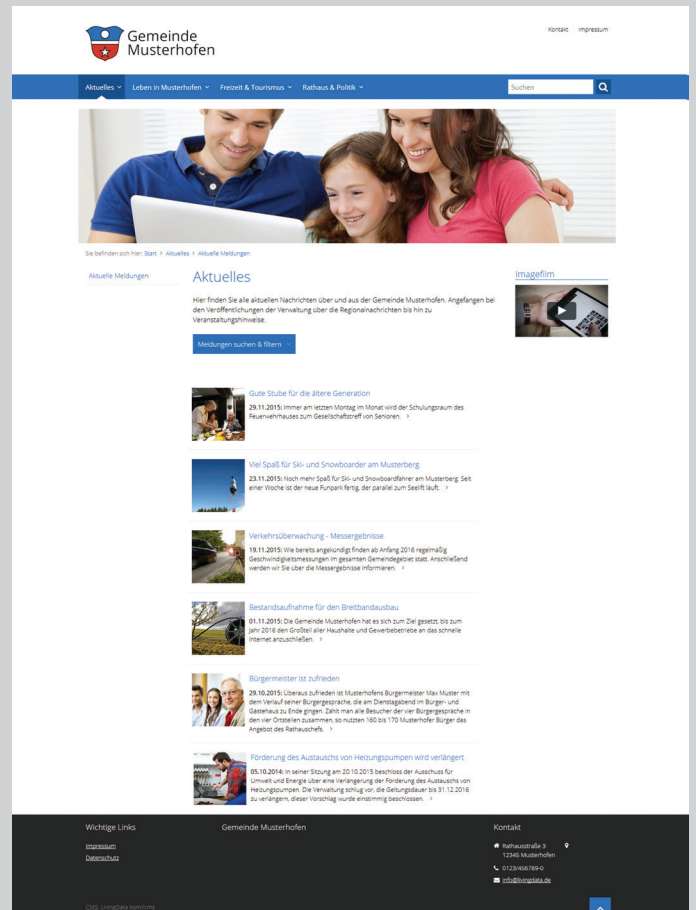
Gemeinde Musterhofen

Kontakt Impressum

Aktuelles Leben in Musterhofen Freizeit & Tourismus Rathaus & Politik

Suchen

Sie befinden sich hier: Start > Aktuelles > Aktuelle Meldungen

Aktuelle Meldungen

Aktuelles

Hier finden Sie alle aktuellen Nachrichten über und aus der Gemeinde Musterhofen. Angefangen bei den Veröffentlichungen der Verwaltung über die Regionalnachrichten bis hin zu Veranstaltungshinweise.

Meldungen suchen & filtern

Imagefilm

Gute Stube für die ältere Generation

29.11.2015: Immer am letzten Montag im Monat wird der Schulungsraum des Feuerwehrhauses zum Gesellschaftstreff von Senioren. >

Viel Spaß für Ski- und Snowboarder am Musterberg

23.11.2015: Noch mehr Spaß für Ski- und Snowboardfahrer am Musterberg: Seit einer Woche ist der neue Funpark fertig, der parallel zum Seelift läuft. >

Verkehrsüberwachung - Messergebnisse

19.11.2015: Wie bereits angekündigt finden ab Anfang 2016 regelmäßig Geschwindigkeitsmessungen im gesamten Gemeindegebiet statt. Anschließend werden wir Sie über die Messergebnisse informieren. >

Bestandsaufnahme für den Breitbandausbau

01.11.2015: Die Gemeinde Musterhofen hat es sich zum Ziel gesetzt, bis zum Jahr 2016 den Großteil aller Haushalte und Gewerbebetriebe an das schnelle Internet anzuschließen. >

Bürgermeister ist zufrieden

29.10.2015: Überaus zufrieden ist Musterhofens Bürgermeister Max Muster mit dem Verlauf seiner Bürgergespräche, die am Dienstagabend im Bürger- und Gästehaus zu Ende gingen. Zählt man alle Besucher der vier Bürgergespräche in den vier Ortsteilen zusammen, so nutzten 160 bis 170 Musterhofer Bürger das Angebot des Rathauschefs. >

Förderung des Austauschs von Heizungspumpen wird verlängert

05.10.2014: In seiner Sitzung am 20.10.2015 beschloss der Ausschuss für Umwelt und Energie über eine Verlängerung der Förderung des Austauschs von Heizungspumpen. Die Verwaltung schlug vor, die Geltungsdauer bis 31.12.2016 zu verlängern, dieser Vorschlag wurde einstimmig beschlossen. >

Wichtige Links

Impressum
Datenschutz

Gemeinde Musterhofen

Kontakt

Rathausstraße 3
12345 Musterhofen

0123/456789-0

info@livingdata.de

CMS: LivingData komfortis